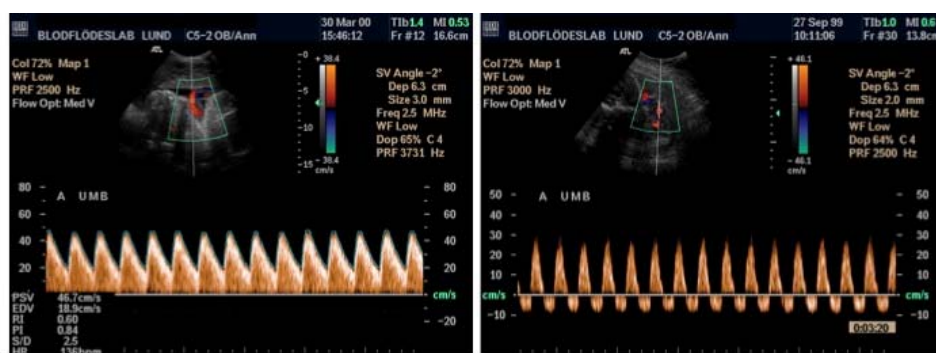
BLODFLÖDESLAB LUND C5-2 OB/Ann
30 Mar 00
15:46:12
TIb 1.4 MI 0.53
Fr #12 16.6cm

Col 72% Map 1
WF Low
PRF 2500 Hz
Flow Opt: Med V

-0
-5
-10
-15
+ 38.4
- 38.4
cm/s

SV Angle -2°
Dep 6.3 cm
Size 3.0 mm
Freq 2.5 MHz
WF Low
Dop 65% C 4
PRF 3731 Hz

80
60
40
20
A UMB
80
60
40
20
cm/s
-20

PSV 46.7cm/s
EDV 18.9cm/s
RI 0.60
PI 0.84
S/D 2.5
HR 136bpm

BLODFLÖDESLAB LUND C5-2 OB/Ann
27 Sep 99
10:11:06
TIb 1.0 MI 0.6
Fr #30 13.8cm

Col 72% Map 1
WF Low
PRF 3000 Hz
Flow Opt: Med V

+ 46.1
- 46.1
cm/s

SV Angle -2°
Dep 6.3 cm
Size 2.0 mm
Freq 2.5 MHz
WF Low
Dop 64% C 4
PRF 2500 Hz

50
40
30
20
10
cm/s
-10
A UMB
50
40
30
20
10
cm/s
-10

0:03:20